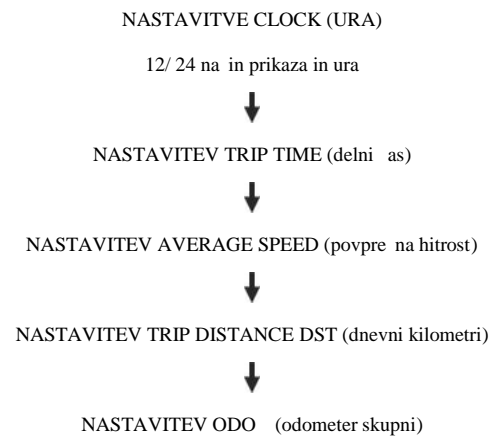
NASTAVITVE CLOCK (URA)

12/ 24 na  in prikaza in ura

NASTAVITEV TRIP TIME (delni  as)

NASTAVITEV AVERAGE SPEED (povpre  na hitrost)

NASTAVITEV TRIP DISTANCE DST (dnevni kilometri)

NASTAVITEV ODO  (odometer skupni)